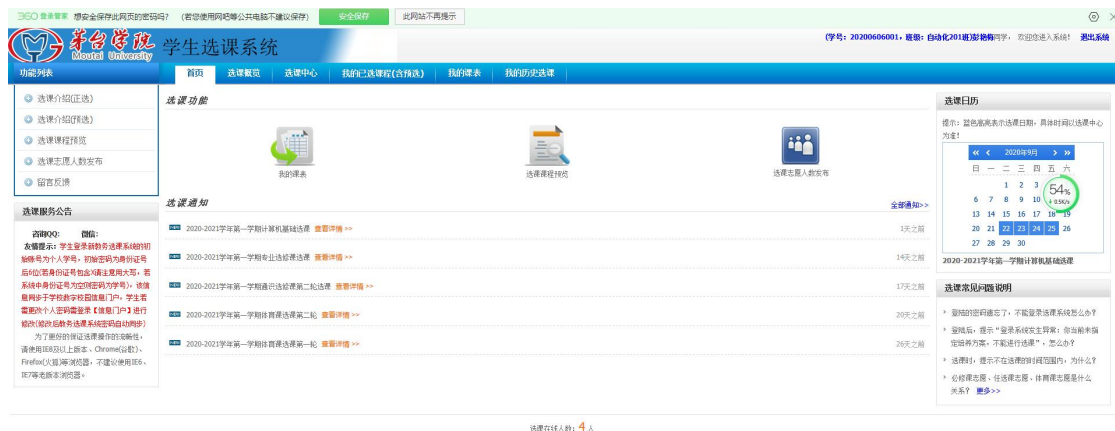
360 登录管家 想安全保存此网页的密码吗？（若您使用网吧等公共电脑不建议保存） 安全保存 此网站不再提示

茅台学院 Moutai University 学生选课系统

(学号：20200606001，班级：自动化201班)彭艳梅同学，欢迎您进入系统！ 退出系统

功能列表

首页 选课概览 选课中心 我的已选课程(含预选) 我的课表 我的历史选课

选课介绍(正选)
选课介绍(预选)
选课课程预览
选课志愿人数发布
留言反馈

选课服务公告

咨询QQ： 微信：

友情提示：学生登录新教务选课系统时初始帐号为个人学号，初始密码为身份证号后6位(若身份证号包含X请注意用大写，若系统中身份证号为空则密码为学号)，该信息同步于学校数字校园信息门户，学生若需更改个人密码需登录【信息门户】进行修改(修改后教务选课系统密码自动同步)

为了更好的保证选课操作的流畅性，请使用IE8及以上版本、Chrome(谷歌)、Firefox(火狐)等浏览器，不建议使用IE6、IE7等老版本浏览器。

选课功能

我的课表

选课课程预览

选课志愿人数发布

选课通知 全部通知>>

2020-2021学年第一学期计算机基础选课 查看详情 >> 1天之前

2020-2021学年第一学期专业选修课选课 查看详情 >> 14天之前

2020-2021学年第一学期通识选修课第二轮选课 查看详情 >> 17天之前

2020-2021学年第一学期体育课选课第二轮 查看详情 >> 20天之前

2020-2021学年第一学期体育课选课第一轮 查看详情 >> 26天之前

选课日历

提示：蓝色高亮表示选课日期，具体时间以选课中心为准！

| « | ‹ | 2020年9月 | | | › | » |
|---|---|---|---|---|---|---|
| 日 | 一 | 二 | 三 | 四 | 五 | 六 |
| | | 1 | 2 | 3 | | |
| 6 | 7 | 8 | 9 | 10 | | |
| 13 | 14 | 15 | 16 | 17 | 18 | 19 |
| 20 | 21 | 22 | 23 | 24 | 25 | 26 |
| 27 | 28 | 29 | 30 | | | |

54% ↓0.5K/s

2020-2021学年第一学期计算机基础选课

选课常见问题说明

登陆的密码遗忘了，不能登录选课系统怎么办？

登陆后，提示"登录系统发生异常：你当前未指定培养方案，不能进行选课"，怎么办？

选课时，提示不在选课的时间范围内，为什么？

必修课志愿、任选课志愿、体育课志愿是什么关系？ 更多>>

选课在线人数：4 人